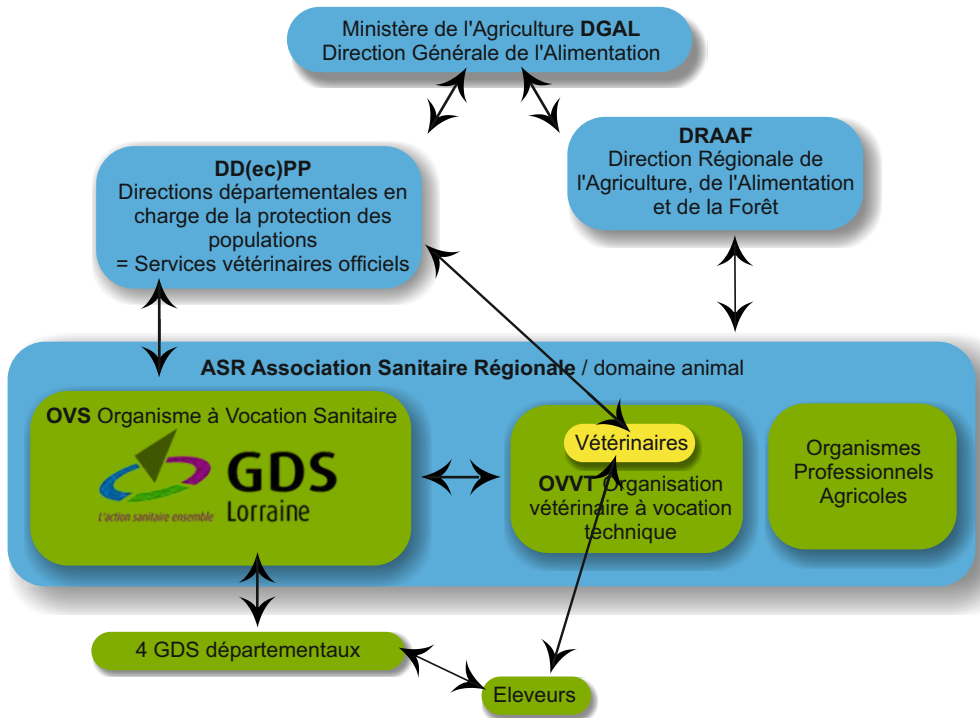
Ministère de l'Agriculture **DGAL**
Direction Générale de l'Alimentation

**DRAAF**
Direction Régionale de l'Agriculture, de l'Alimentation et de la Forêt

**DD(ec)PP**
Directions départementales en charge de la protection des populations
= Services vétérinaires officiels

**ASR Association Sanitaire Régionale** / domaine animal

**OVS** Organisme à Vocation Sanitaire

L'action sanitaire ensemble GDS Lorraine

Vétérinaires

**OVVT** Organisation vétérinaire à vocation technique

Organismes Professionnels Agricoles

4 GDS départementaux

Eleveurs